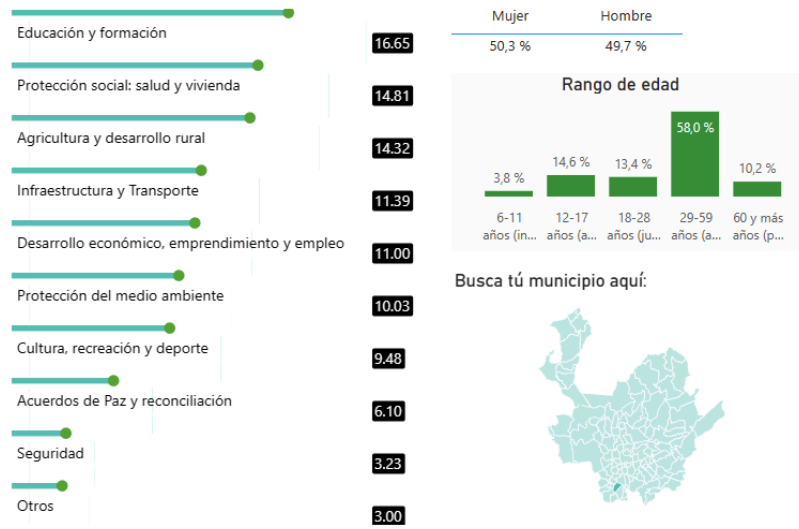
Educación y formación
16.65
Protección social: salud y vivienda
14.81
Agricultura y desarrollo rural
14.32
Infraestructura y Transporte
11.39
Desarrollo económico, emprendimiento y empleo
11.00
Protección del medio ambiente
10.03
Cultura, recreación y deporte
9.48
Acuerdos de Paz y reconciliación
6.10
Seguridad
3.23
Otros
3.00

| Mujer | Hombre |
|---|---|
| 50,3 % | 49,7 % |

Rango de edad

3,8 %
14,6 %
13,4 %
58,0 %
10,2 %

6-11 años (in...
12-17 años (a...
18-28 años (ju...
29-59 años (a...
60 y más años (p...

Busca tú municipio aquí: